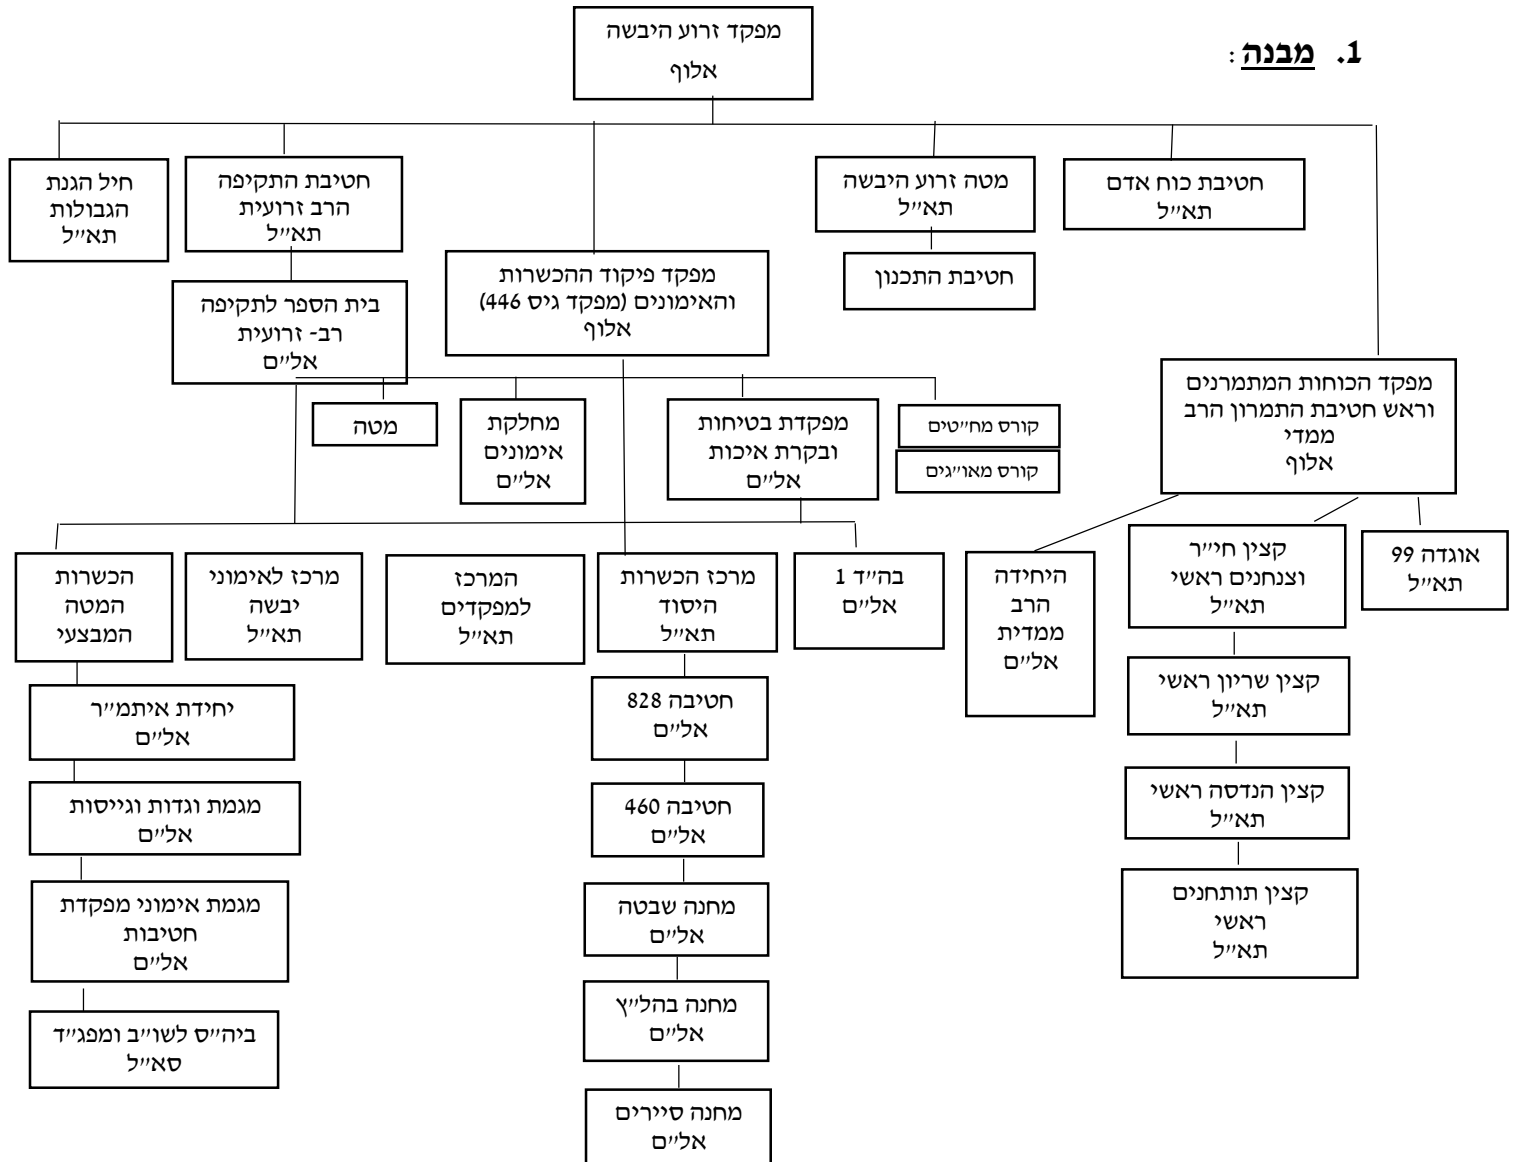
1. מבנה:

מפקד זרוע היבשה
אלוף

חטיבת כוח אדם
תא״ל

מטה זרוע היבשה
תא״ל

חטיבת התכנון

מפקד פיקוד ההכשרות והאימונים (מפקד גיס 446)
אלוף

חטיבת התקיפה הרב זרועית
תא״ל

חיל הגנת הגבולות
תא״ל

בית הספר לתקיפה רב- זרועית
אל״ם

מפקד הכוחות המתמרנים וראש חטיבת התמרון הרב ממדי
אלוף

קורס מח״טים

קורס מאו״גים

מפקדת בטיחות ובקרת איכות
אל״ם

מחלקת אימונים
אל״ם

מטה

אוגדה 99
תא״ל

קצין חי״ר וצנחנים ראשי
תא״ל

היחידה הרב ממדית
אל״ם

בה״ד 1
אל״ם

מרכז הכשרות היסוד
תא״ל

המרכז למפקדים
תא״ל

מרכז לאימוני יבשה
תא״ל

הכשרות המטה המבצעי

יחידת איתמ״ר
אל״ם

מגמת וגדות וגייסות
אל״ם

מגמת אימוני מפקדת חטיבות
אל״ם

ביה״ס לשו״ב ומפג״ד
סא״ל

חטיבה 828
אל״ם

חטיבה 460
אל״ם

מחנה שבטה
אל״ם

מחנה בהל״ץ
אל״ם

מחנה סיירים
אל״ם

קצין שריון ראשי
תא״ל

קצין הנדסה ראשי
תא״ל

קצין תותחנים ראשי
תא״ל